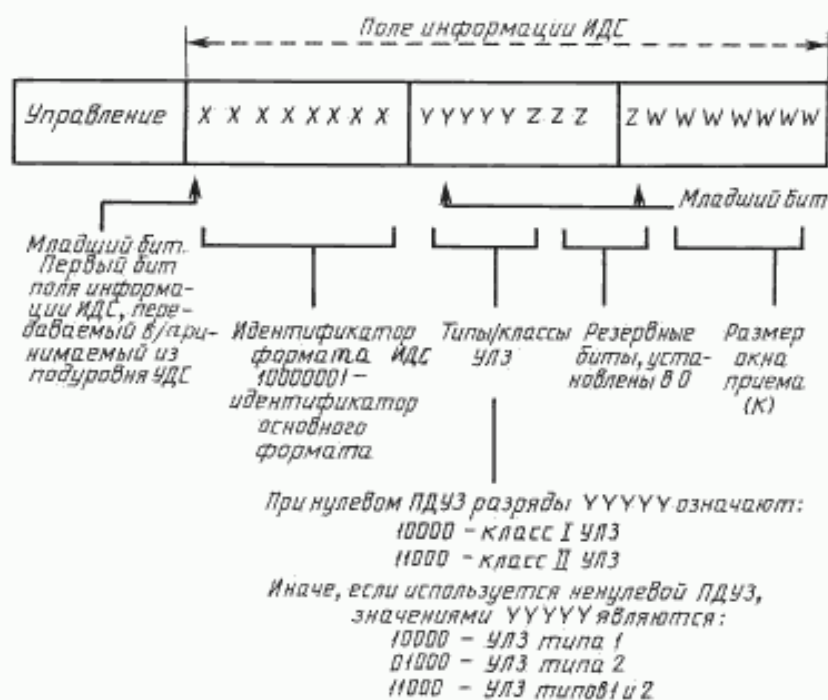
Поле информации ИДС

| Управление | X X X X X X X X | Y Y Y Y Y Z Z Z | Z W W W W W W W |
|---|---|---|---|

Младший бит

Младший бит. Первый бит поля информации ИДС, передаваемый в/принимаемый из подуровня УДС

Идентификатор формата ИДС 10000001 – идентификатор основного формата

Типы/классы УЛЗ

Резервные биты, установлены в 0

Размер окна приема (К)

При нулевом ПДУЗ разряды YYYYY означают:
10000 – класс I УЛЗ
11000 – класс II УЛЗ
Иначе, если используется ненулевой ПДУЗ, значениями YYYYY являются:
10000 – УЛЗ типа 1
01000 – УЛЗ типа 2
11000 – УЛЗ типов 1 и 2